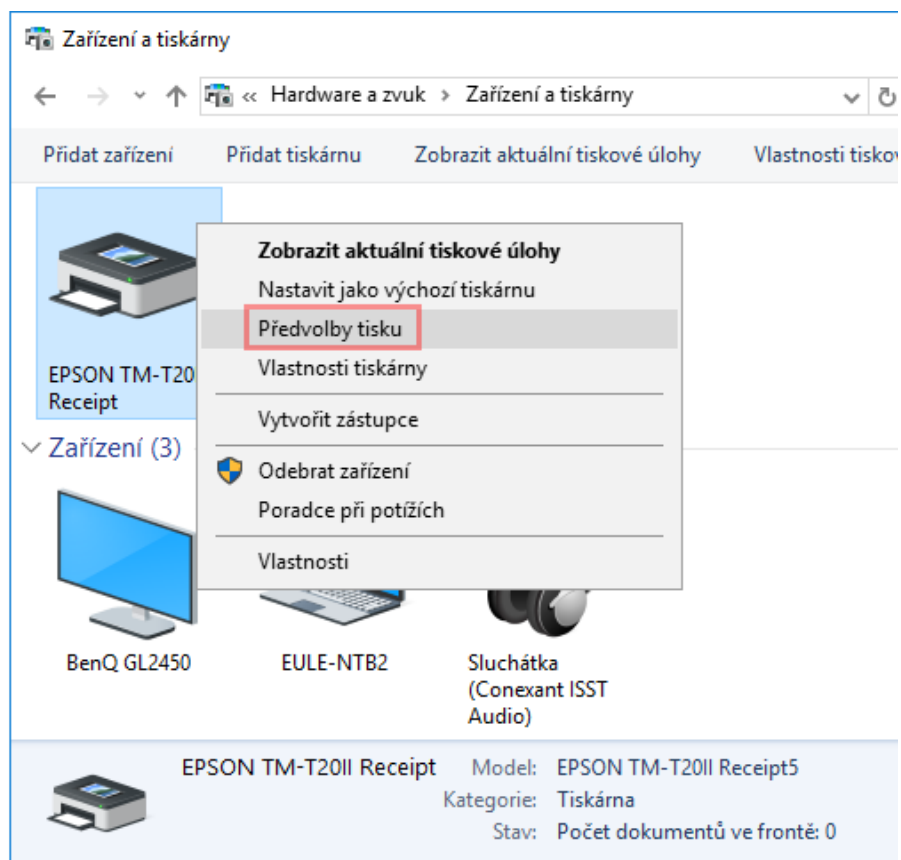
Zařízení a tiskárny

« Hardware a zvuk › Zařízení a tiskárny

Přidat zařízení Přidat tiskárnu Zobrazit aktuální tiskové úlohy Vlastnosti tiskov

EPSON TM-T20 Receipt

Zobrazit aktuální tiskové úlohy
Nastavit jako výchozí tiskárnu
Předvolby tisku
Vlastnosti tiskárny
Vytvořit zástupce
Odebrat zařízení
Poradce při potížích
Vlastnosti

Zařízení (3)

BenQ GL2450

EULE-NTB2

Sluchátka (Conexant ISST Audio)

EPSON TM-T20II Receipt
Model: EPSON TM-T20II Receipt5
Kategorie: Tiskárna
Stav: Počet dokumentů ve frontě: 0